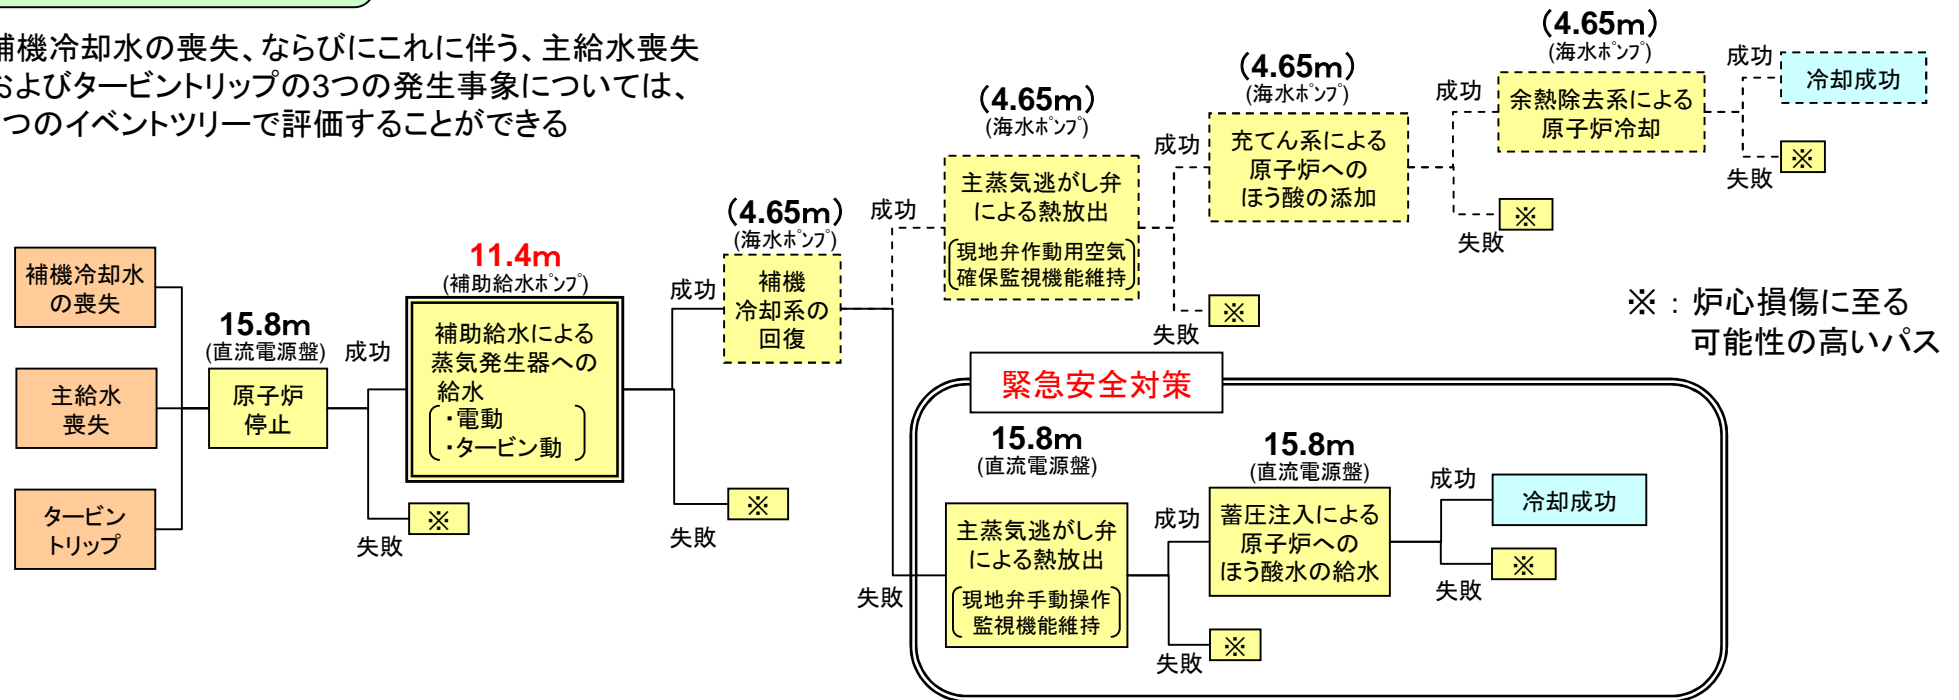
補機冷却水の喪失、ならびにこれに伴う、主給水喪失およびタービントリップの3つの発生事象については、1つのイベントツリーで評価することができる

補機冷却水の喪失

主給水喪失

タービントリップ

15.8m
(直流電源盤)
原子炉停止

成功
失敗
※

11.4m
(補助給水ポンプ)
補助給水による蒸気発生器への給水
(・電動 ・タービン動)

成功
失敗
※

(4.65m)
(海水ポンプ)
補機冷却系の回復

成功

(4.65m)
(海水ポンプ)
主蒸気逃がし弁による熱放出
(現地弁作動用空気確保監視機能維持)

成功
失敗
※

(4.65m)
(海水ポンプ)
充てん系による原子炉へのほう酸の添加

成功
失敗
※

(4.65m)
(海水ポンプ)
余熱除去系による原子炉冷却

成功
冷却成功
失敗
※

※：炉心損傷に至る可能性の高いパス

失敗

緊急安全対策

15.8m
(直流電源盤)
主蒸気逃がし弁による熱放出
(現地弁手動操作監視機能維持)

成功
失敗
※

15.8m
(直流電源盤)
蓄圧注入による原子炉へのほう酸水の給水

成功
冷却成功
失敗
※